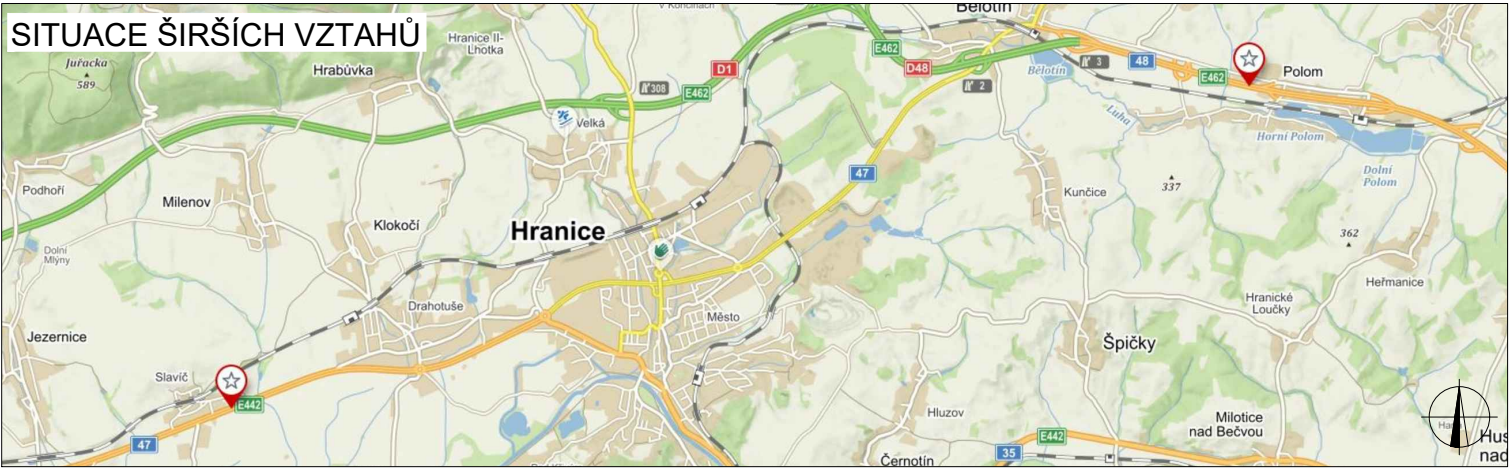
SITUACE ŠIRŠÍCH VZTAHŮ

Juřacka
589

Hrabůvka

Hranice II-Lhotka

V Končinách

Bělotín

E462

D1

308

E462

D48

E462

2

3

48

E462

Polom

Bělotín

Luha

Horní Polom

Dolní Polom

Velká

Podhoří

Milenov

Kloković

Hranice

47

Kunčice

337

362

Dolní Mlýny

Drahotuše

Město

Hranické Loučky

Heřmanice

Jezernice

Špičky

Slavíč

E442

47

Hluzov

Milotice nad Bečvou

E442

35

Černotín

Hus nad